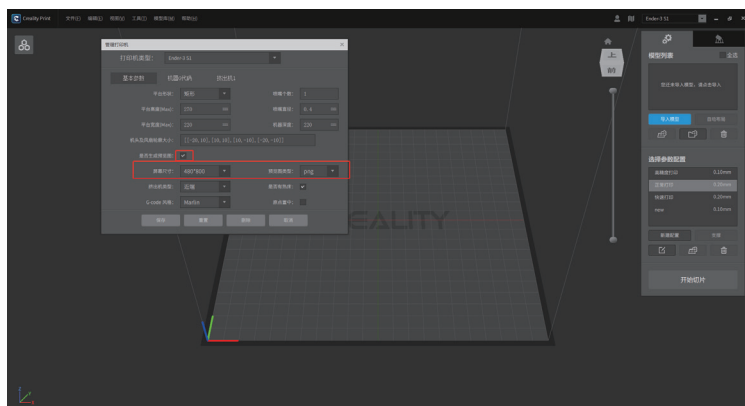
Creality Print 文件(F) 编辑(E) 视图(V) 工具(T) 模型库(M) 帮助(H)

Ender-3 S1

管理打印机

打印机类型: Ender-3 S1

基本参数 机器G代码 挤出机1

平台形状: 矩形 喷嘴个数: 1

平台高度(Max): 270 mm 喷嘴直径: 0.4 mm

平台宽度(Max): 220 mm 机器深度: 220 mm

机头范围(最佳尺寸): [[-26,10],[26,10],[26,-10],[-26,-10]]

是否生成缩略图: ✓

图像尺寸: 400*600 图层图像类型: png

挤出机类型: 近端 是否有热床: ✓

G-code 风格: Marlin 开机显示: 

确定 重置 删除 取消

上

0/0

模型列表 全选

尚未导入模型，请点击导入

导入模型 选择风格

选择参数配置

超精细打印 0.10mm

正常打印 0.20mm

快速打印 0.30mm

new 0.10mm

新增配置 管理

开始切片

CREALITY